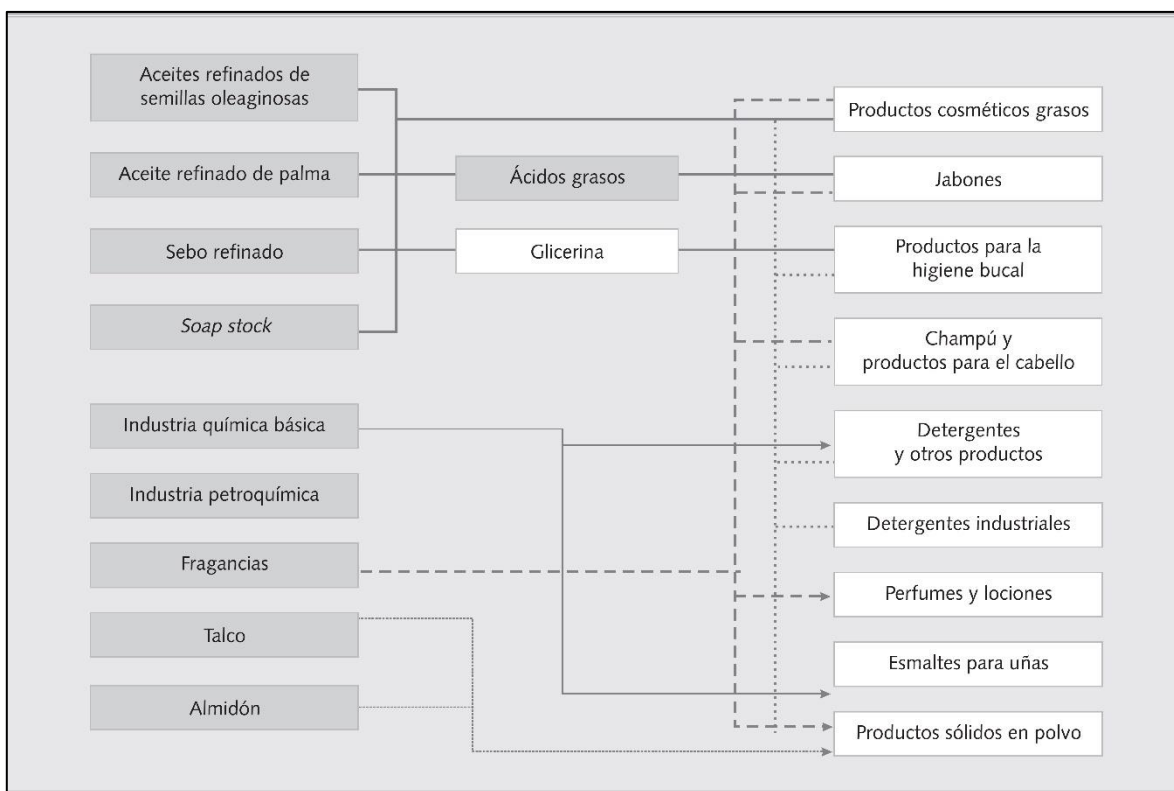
Aceites refinados de semillas oleaginosas

Aceite refinado de palma

Sebo refinado

Soap stock

Ácidos grasos

Glicerina

Industria química básica

Industria petroquímica

Fragancias

Talco

Almidón

Productos cosméticos grasos

Jabones

Productos para la higiene bucal

Champú y productos para el cabello

Detergentes y otros productos

Detergentes industriales

Perfumes y lociones

Esmaltes para uñas

Productos sólidos en polvo